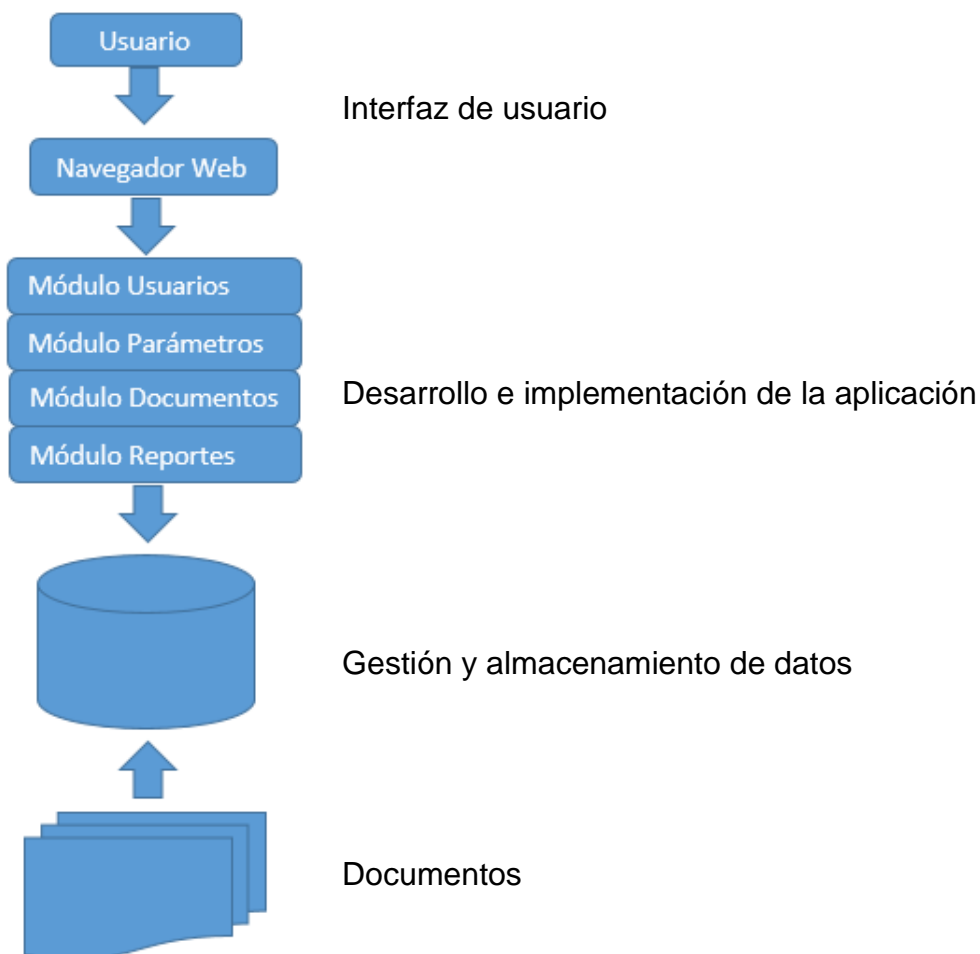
Usuario

Interfaz de usuario

Navegador Web

Módulo Usuarios

Módulo Parámetros

Módulo Documentos

Desarrollo e implementación de la aplicación

Módulo Reportes

Gestión y almacenamiento de datos

Documentos